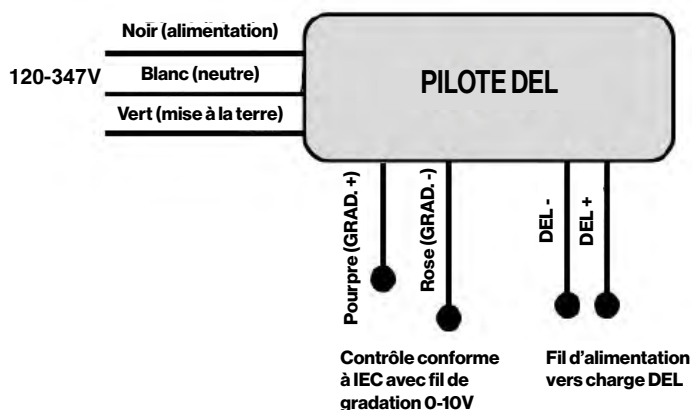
Noir (alimentation)

120-347V

Blanc (neutre)

Vert (mise à la terre)

PILOTE DEL

Pourpre (GRAD. +)

Rose (GRAD. -)

DEL -

DEL +

Contrôle conforme à IEC avec fil de gradation 0-10V

Fil d'alimentation vers charge DEL